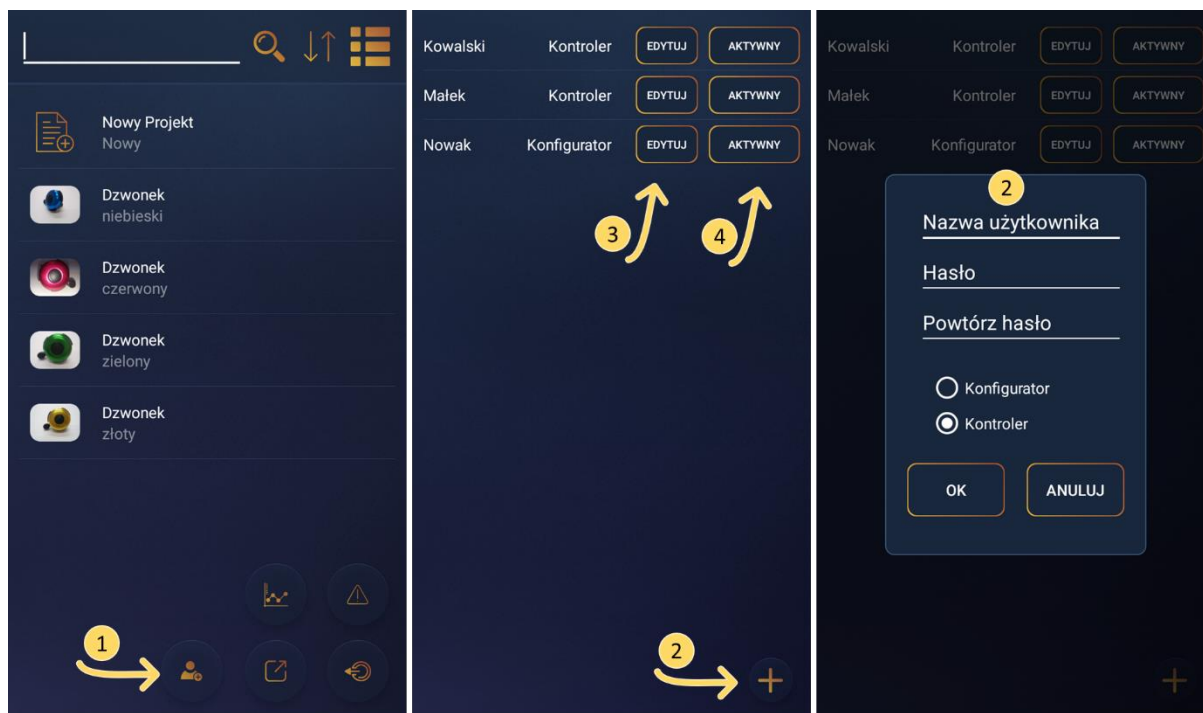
Nowy Projekt
Nowy

Dzwonek
niebieski

Dzwonek
czerwony

Dzwonek
zielony

Dzwonek
złoty

1

| Kowalski | Kontroler | EDYTUJ | AKTYWNY |
|---|---|---|---|
| Małek | Kontroler | EDYTUJ | AKTYWNY |
| Nowak | Konfigurator | EDYTUJ | AKTYWNY |

3
4
2
+

| Kowalski | Kontroler | EDYTUJ | AKTYWNY |
|---|---|---|---|
| Małek | Kontroler | EDYTUJ | AKTYWNY |
| Nowak | Konfigurator | EDYTUJ | AKTYWNY |

2
Nazwa użytkownika
Hasło
Powtórz hasło
Konfigurator
Kontroler
OK
ANULUJ
+